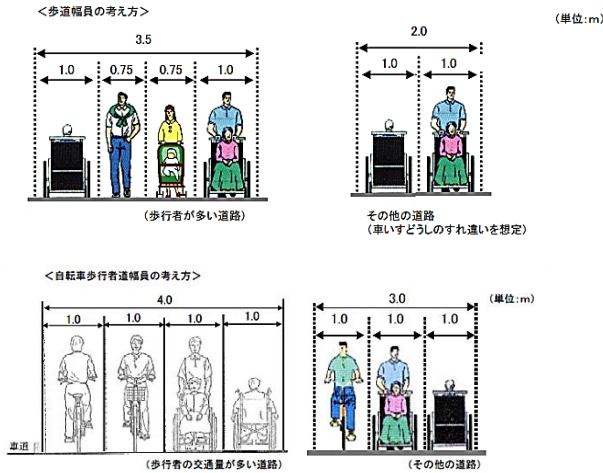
＜歩道幅員の考え方＞

（単位：m）

3.5

1.0　0.75　0.75　1.0

（歩行者が多い道路）

2.0

1.0　1.0

その他の道路
（車いすどうしのすれ違いを想定）

＜自転車歩行者道幅員の考え方＞

4.0

1.0　1.0　1.0　1.0

車道

（歩行者の交通量が多い道路）

（単位：m）

3.0

1.0　1.0　1.0

（その他の道路）